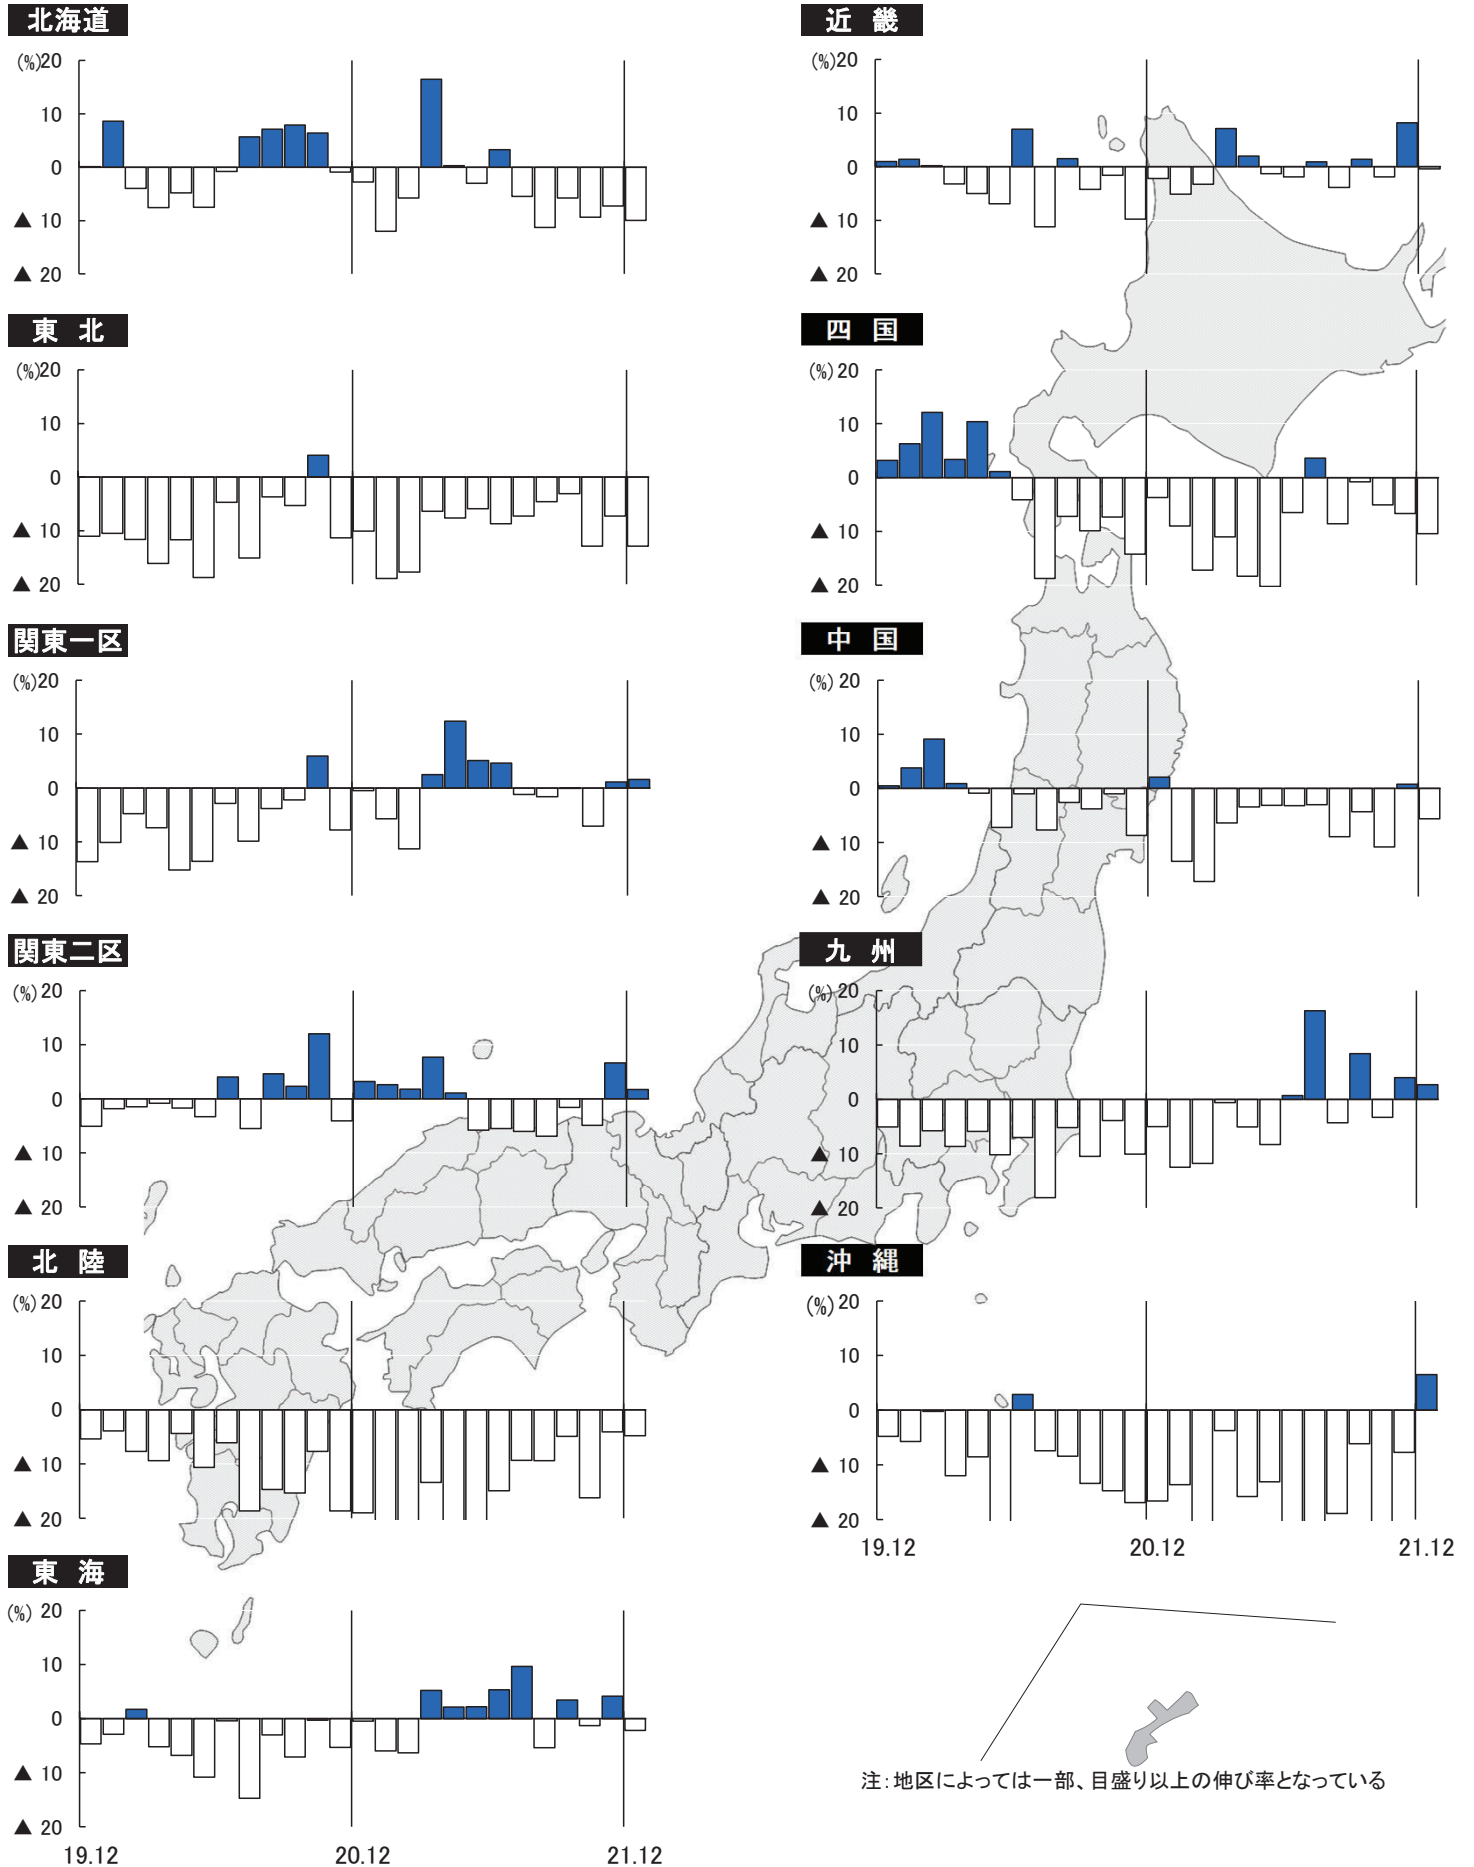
北海道
(%)20
10
0
▲ 10
▲ 20

近 畿
(%)20
10
0
▲ 10
▲ 20

東 北
(%)20
10
0
▲ 10
▲ 20

四 国
(%) 20
10
0
▲ 10
▲ 20

関東一区
(%)20
10
0
▲ 10
▲ 20

中 国
(%) 20
10
0
▲ 10
▲ 20

関東二区
(%) 20
10
0
▲ 10
▲ 20

九 州
(%) 20
10
0
▲ 10
▲ 20

北 陸
(%) 20
10
0
▲ 10
▲ 20

沖 縄
(%) 20
10
0
▲ 10
▲ 20
19.12
20.12
21.12

東 海
(%) 20
10
0
▲ 10
▲ 20
19.12
20.12
21.12

注：地区によっては一部、目盛り以上の伸び率となっている